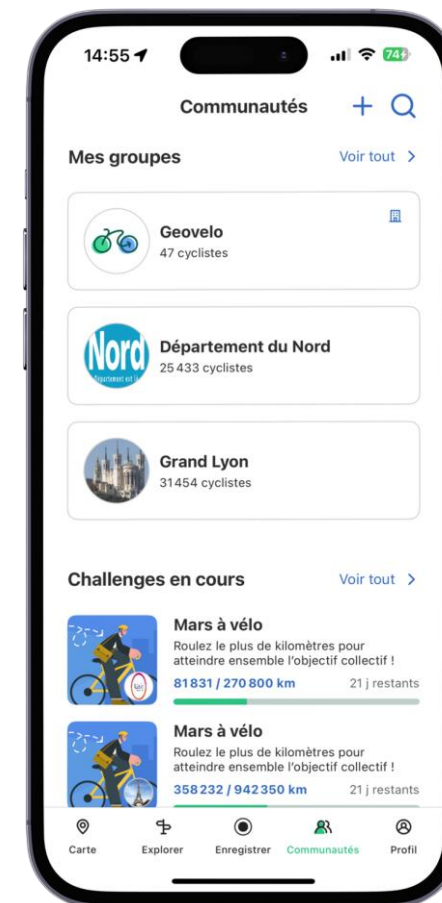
14:55 74

Communautés + 

Mes groupes Voir tout >

Geovelo
47 cyclistes

Nord
Département du Nord
25 433 cyclistes

Grand Lyon
31454 cyclistes

Challenges en cours Voir tout >

Mars à vélo
Roulez le plus de kilomètres pour atteindre ensemble l'objectif collectif !
81 831 / 270 800 km 21 j restants

Mars à vélo
Roulez le plus de kilomètres pour atteindre ensemble l'objectif collectif !
358 232 / 942 350 km 21 j restants

Carte Explorer Enregistrer Communautés Profil